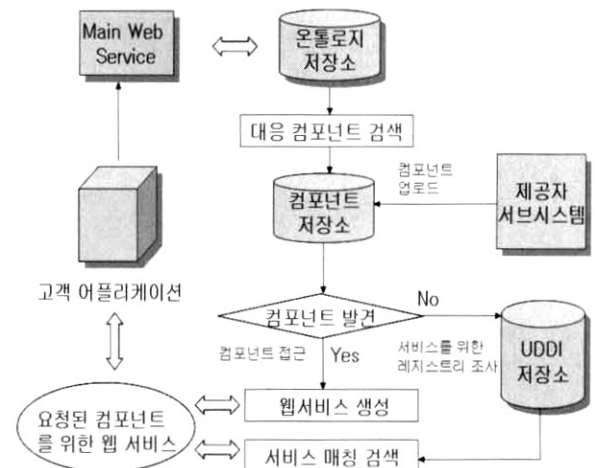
Main Web Service

온톨로지 저장소

대응 컴포넌트 검색

컴포넌트 업로드

컴포넌트 저장소

제공자 서브시스템

고객 어플리케이션

컴포넌트 발견

No

컴포넌트 접근

Yes

서비스를 위한 레지스트리 조사

UDDI 저장소

요청된 컴포넌트를 위한 웹 서비스

웹서비스 생성

서비스 매칭 검색